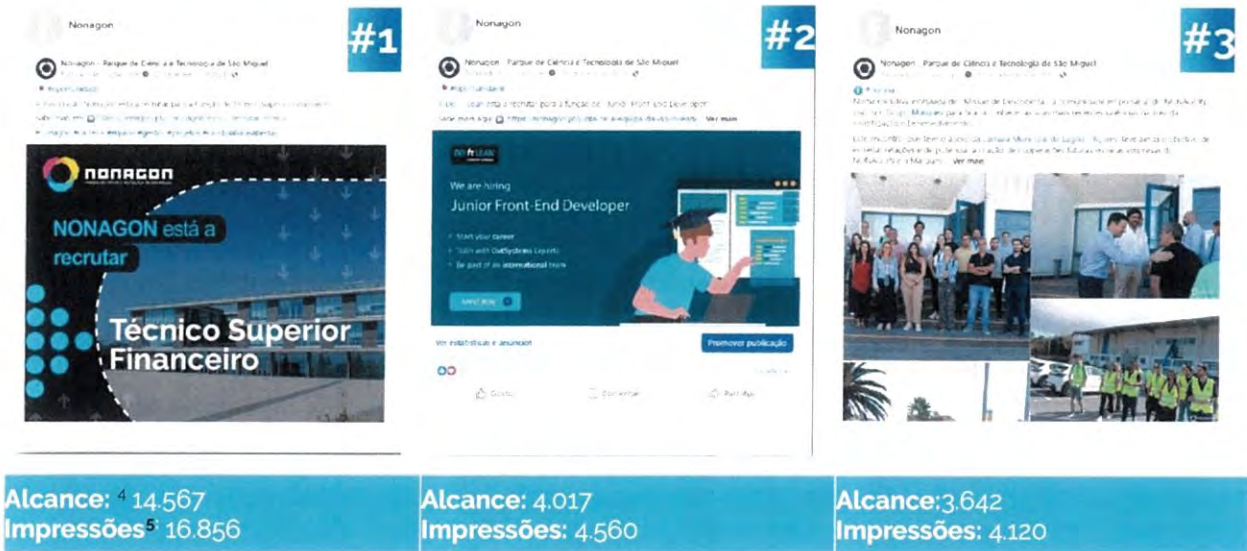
Nonagon

#1

Nonagon - Parque de Ciência e Tecnologia de São Miguel

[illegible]

NONAGON

NONAGON está a recrutar

Técnico Superior Financeiro

Nonagon

#2

Nonagon - Parque de Ciência e Tecnologia de São Miguel

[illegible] ... Ver mais

We are hiring

Junior Front-End Developer

Start your career

Train with OutSystems Experts

Be part of an international team

Ver estatísticas e anúncios

Promover publicação

Gosto

Comentar

Partilhar

Nonagon

#3

Nonagon - Parque de Ciência e Tecnologia de São Miguel

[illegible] ... Ver mais

Alcance: $^4$ 14.567
Impressões$^5$: 16.856

Alcance: 4.017
Impressões: 4.560

Alcance:3.642
Impressões: 4.120